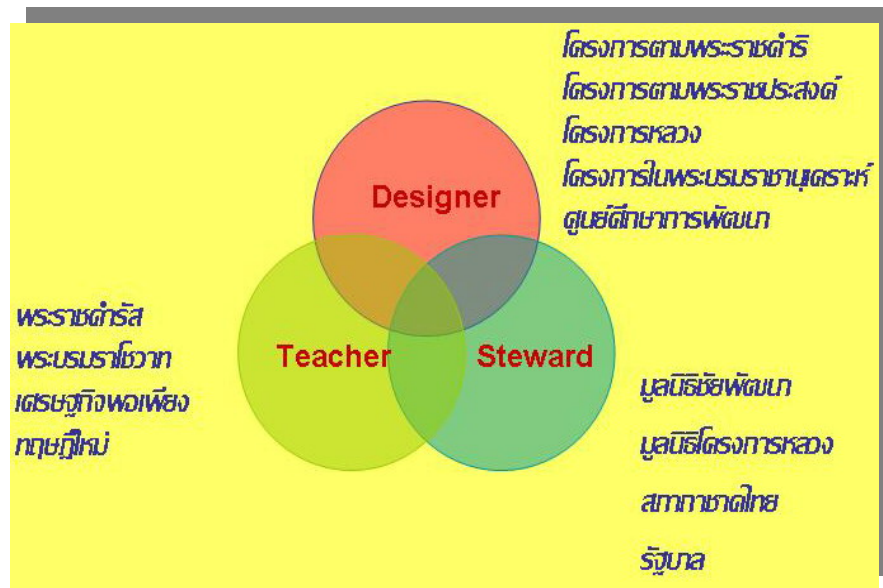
โครงการตามพระราชดำริ
โครงการตามพระราชประสงค์
โครงการหลวง
โครงการในพระบรมราชานุเคราะห์
ศูนย์ศึกษาการพัฒนา

Designer

พระราชดำรัส
พระบรมราโชวาท
เศรษฐกิจพอเพียง
ทฤษฎีใหม่

Teacher

Steward

มูลนิธิชัยพัฒนา
มูลนิธิโครงการหลวง
สภากาชาดไทย
รัฐบาล